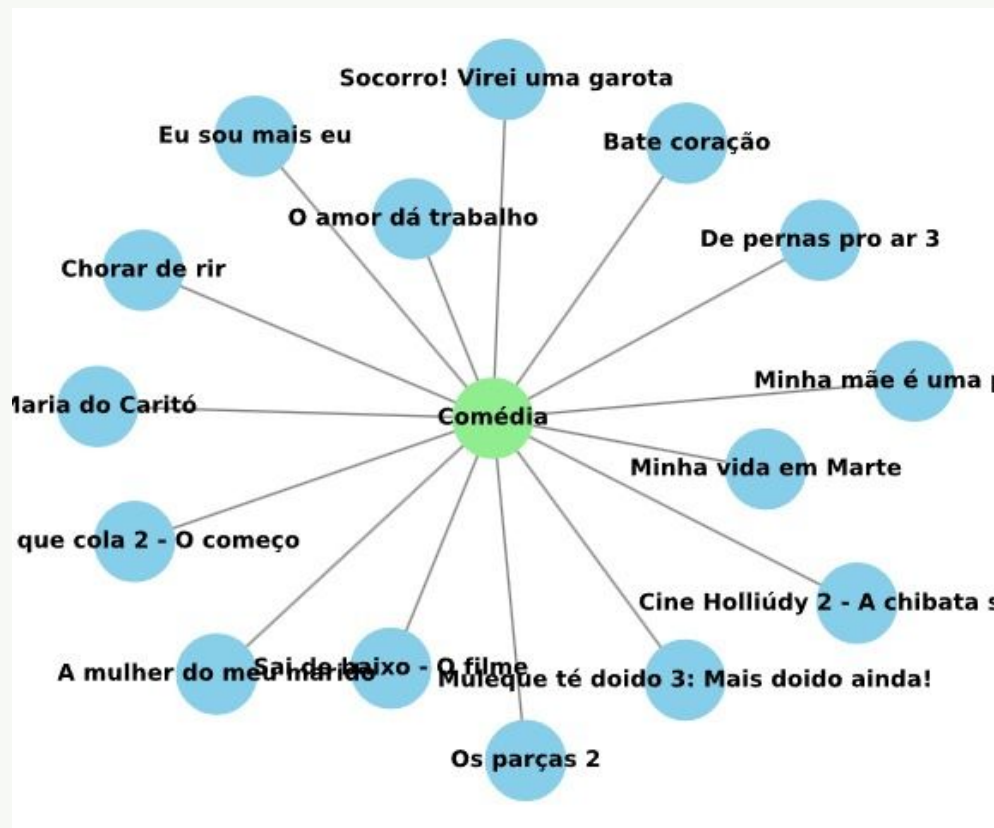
Socorro! Virei uma garota

Eu sou mais eu

Bate coração

O amor dá trabalho

De pernas pro ar 3

Chorar de rir

Minha mãe é uma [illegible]

Maria do Caritó

Comédia

Minha vida em Marte

que cola 2 - O começo

Cine Holliúdy 2 - A chibata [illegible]

A mulher do meu marido

Sai de baixo - O filme

Muleque té doido 3: Mais doido ainda!

Os parças 2